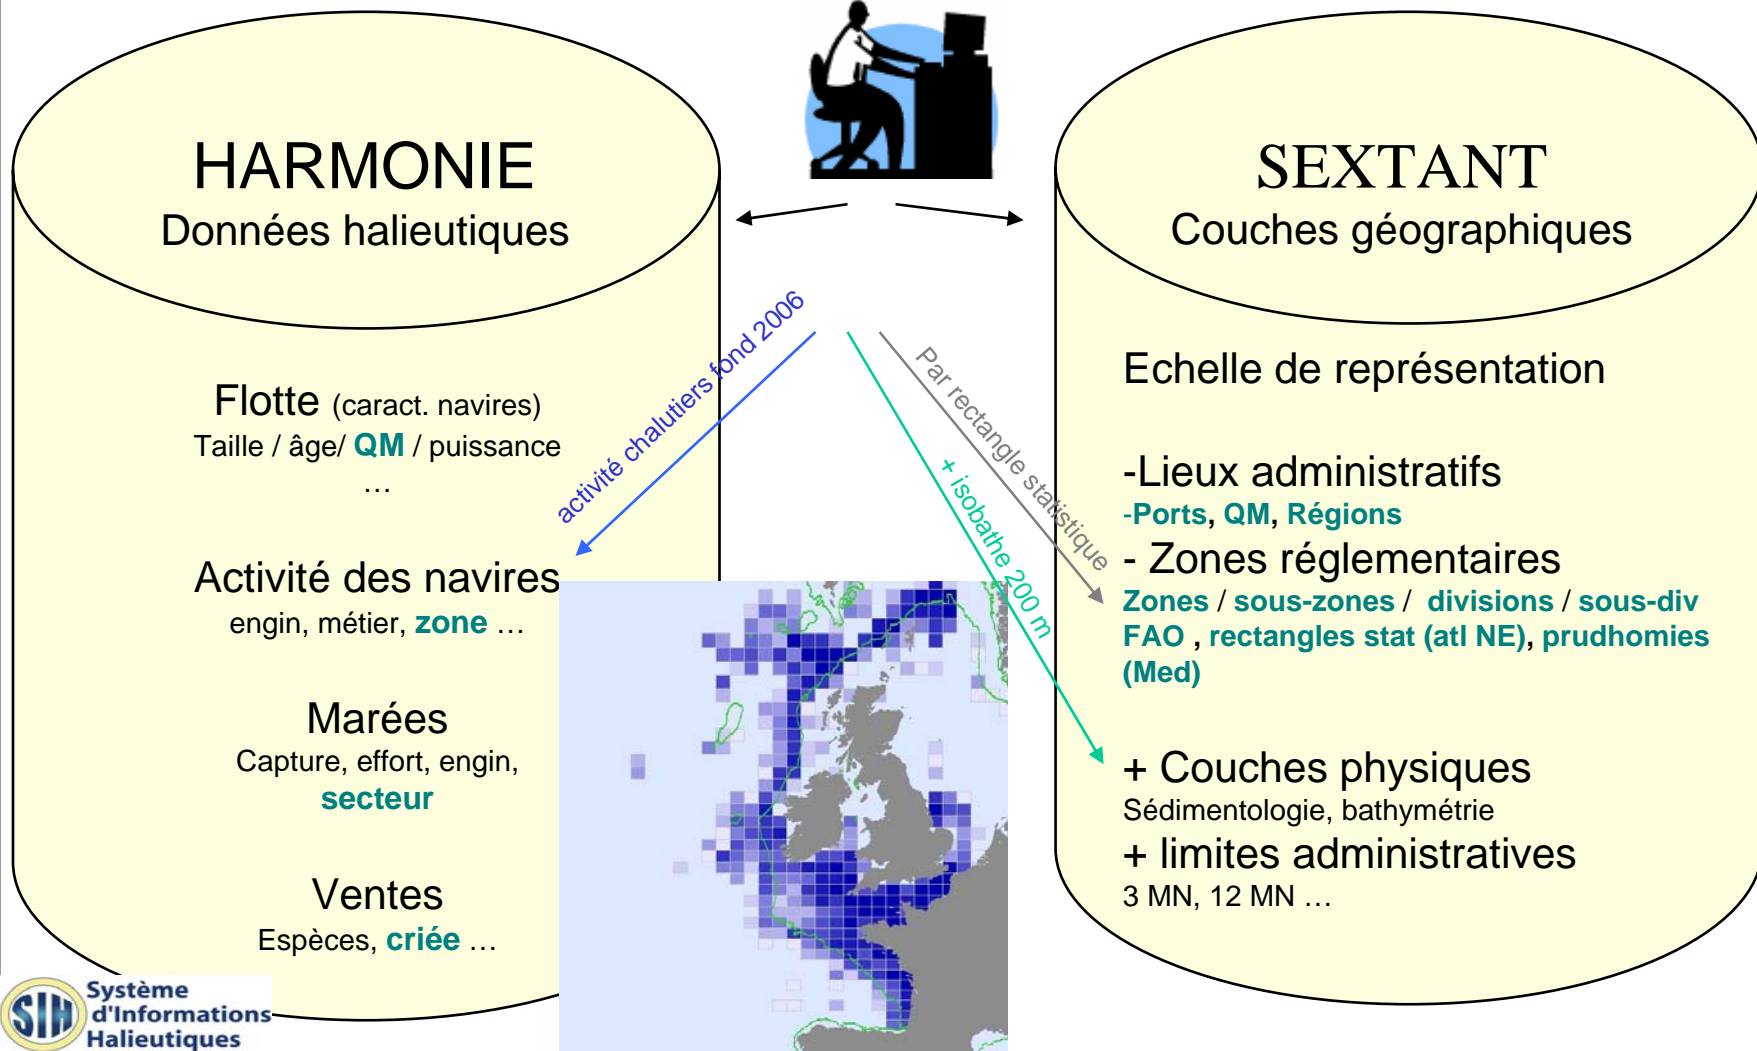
HARMONIE
Données halieutiques

Flotte (caract. navires)
Taille / âge/ QM / puissance
…

Activité des navires
engin, métier, zone …

Marées
Capture, effort, engin, secteur

Ventes
Espèces, criée …

activité chalutiers fond 2006

+ isobathe 200 m

Par rectangle statistique

SEXTANT
Couches géographiques

Echelle de représentation

-Lieux administratifs
-Ports, QM, Régions
- Zones réglementaires
Zones / sous-zones / divisions / sous-div FAO , rectangles stat (atl NE), prudhomies (Med)

+ Couches physiques
Sédimentologie, bathymétrie
+ limites administratives
3 MN, 12 MN …

SIH
Système d'Informations Halieutiques